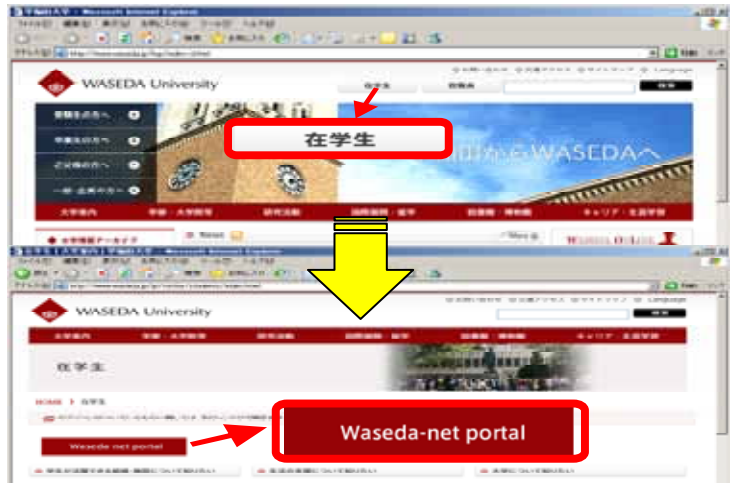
早稲田大学 - Microsoft Internet Explorer
ファイル(F) 編集(E) 表示(V) お気に入り(A) ツール(T) ヘルプ(H)
WASEDA University
在学生
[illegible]からWASEDAへ
大学案内
学部・大学院
研究活動
国際交流・留学
図書館・博物館
キャリア・生涯学習
Waseda ONLINE
早稲田大学 - Microsoft Internet Explorer
WASEDA University
在学生
HOME 在学生
Waseda net portal
Waseda-net portal